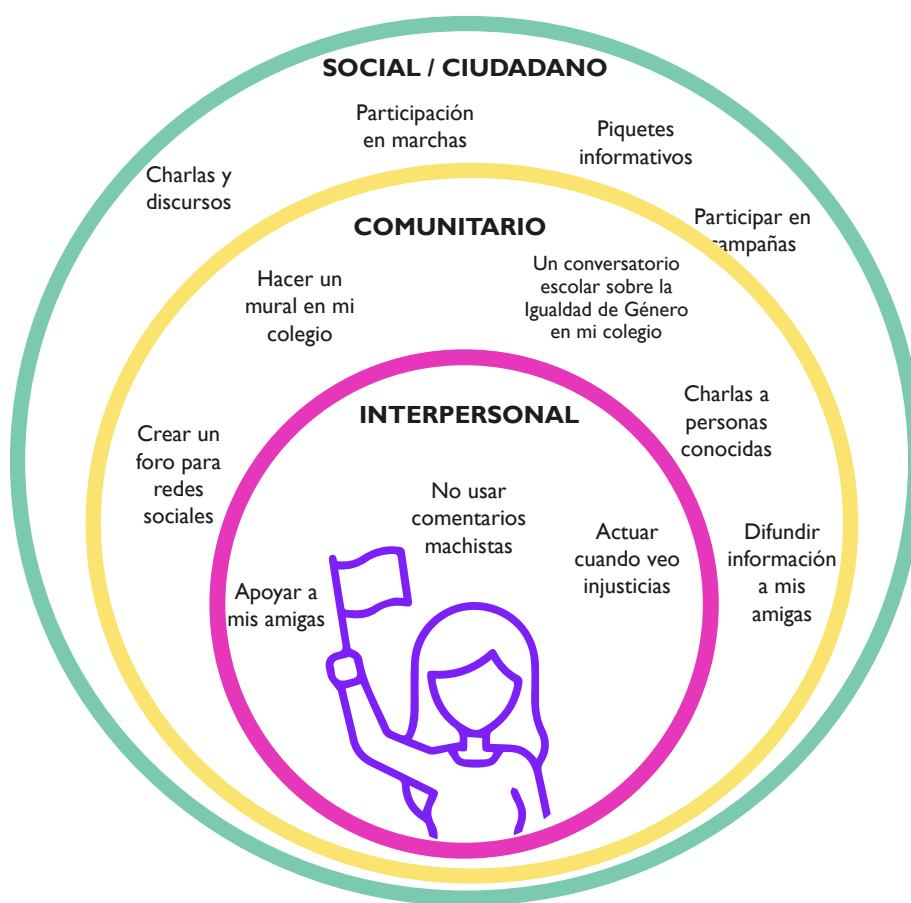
SOCIAL / CIUDADANO

Participación en marchas

Piquetes informativos

Charlas y discursos

Participar en campañas

COMUNITARIO

Hacer un mural en mi colegio

Un conversatorio escolar sobre la Igualdad de Género en mi colegio

Charlas a personas conocidas

Crear un foro para redes sociales

Difundir información a mis amigas

INTERPERSONAL

No usar comentarios machistas

Actuar cuando veo injusticias

Apoyar a mis amigas